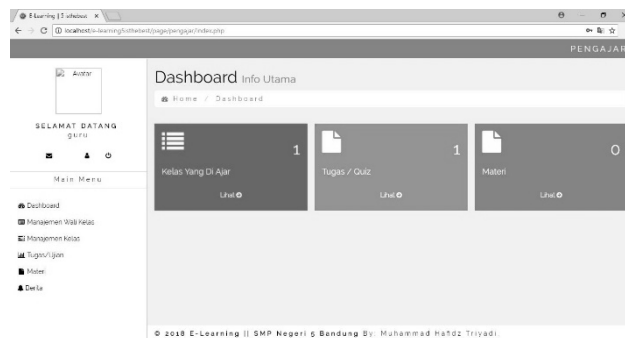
E-Learning | 5 schoolbest ×

localhost/e-learning5sthebest/page/pengajar/index.php

PENGAJAR

Avatar

SELAMAT DATANG
guru

Main Menu

Dashboard
Manajemen Wali Kelas
Manajemen Kelas
Tugas/Ujian
Materi
Berita

Dashboard Info Utama

Home / Dashboard

1
Kelas Yang Di Ajar
Lihat

1
Tugas / Quiz
Lihat

0
Materi
Lihat

© 2018 E-Learning || SMP Negeri 5 Bandung By: Muhammad Hafidz Triyadi.